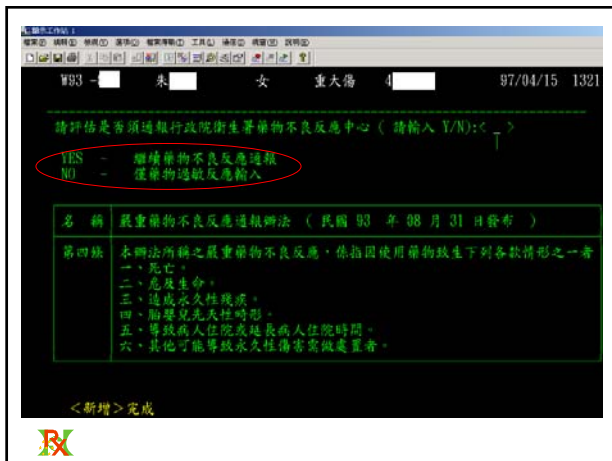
W93 -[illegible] 朱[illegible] 女 重大傷 4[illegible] 97/04/15 1321

請評估是否須通報行政院衛生署藥物不良反應中心 ( 請輸入 Y/N):< _ >

YES - 繼續藥物不良反應通報
NO - 僅藥物過敏反應輸入

| 名 稱 | 嚴重藥物不良反應通報辦法 ( 民國 93 年 08 月 31 日發布 ) |
|---|---|
| 第四條 | 本辦法所稱之嚴重藥物不良反應，係指因使用藥物致生下列各款情形之一者 一、死亡。 二、危及生命。 三、造成永久性殘疾。 四、胎嬰兒先天性畸形。 五、導致病人住院或延長病人住院時間。 六、其他可能導致永久性傷害需做處置者。 |

<新增>完成

Rx